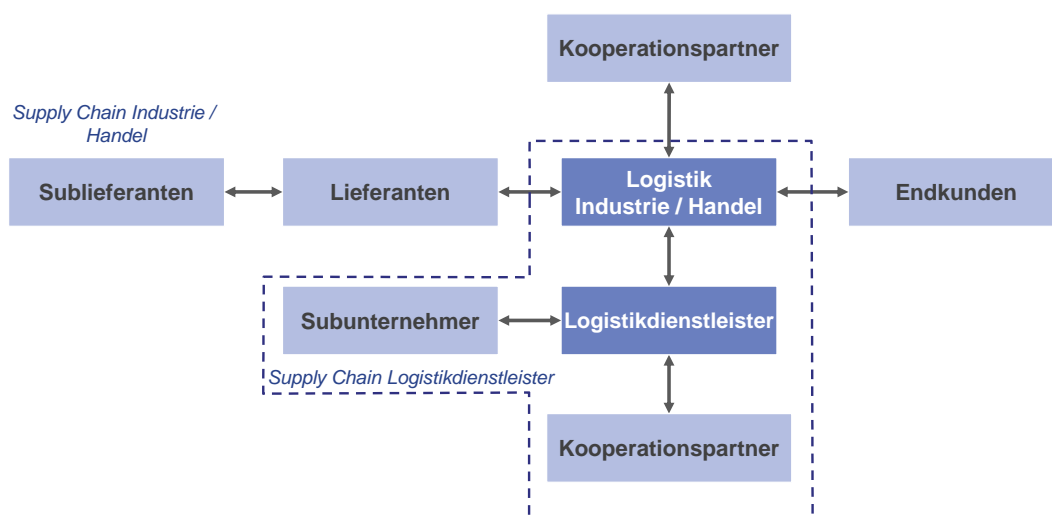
Kooperationspartner

Supply Chain Industrie / Handel

Sublieferanten

Lieferanten

Logistik Industrie / Handel

Endkunden

Subunternehmer

Logistikdienstleister

Supply Chain Logistikdienstleister

Kooperationspartner